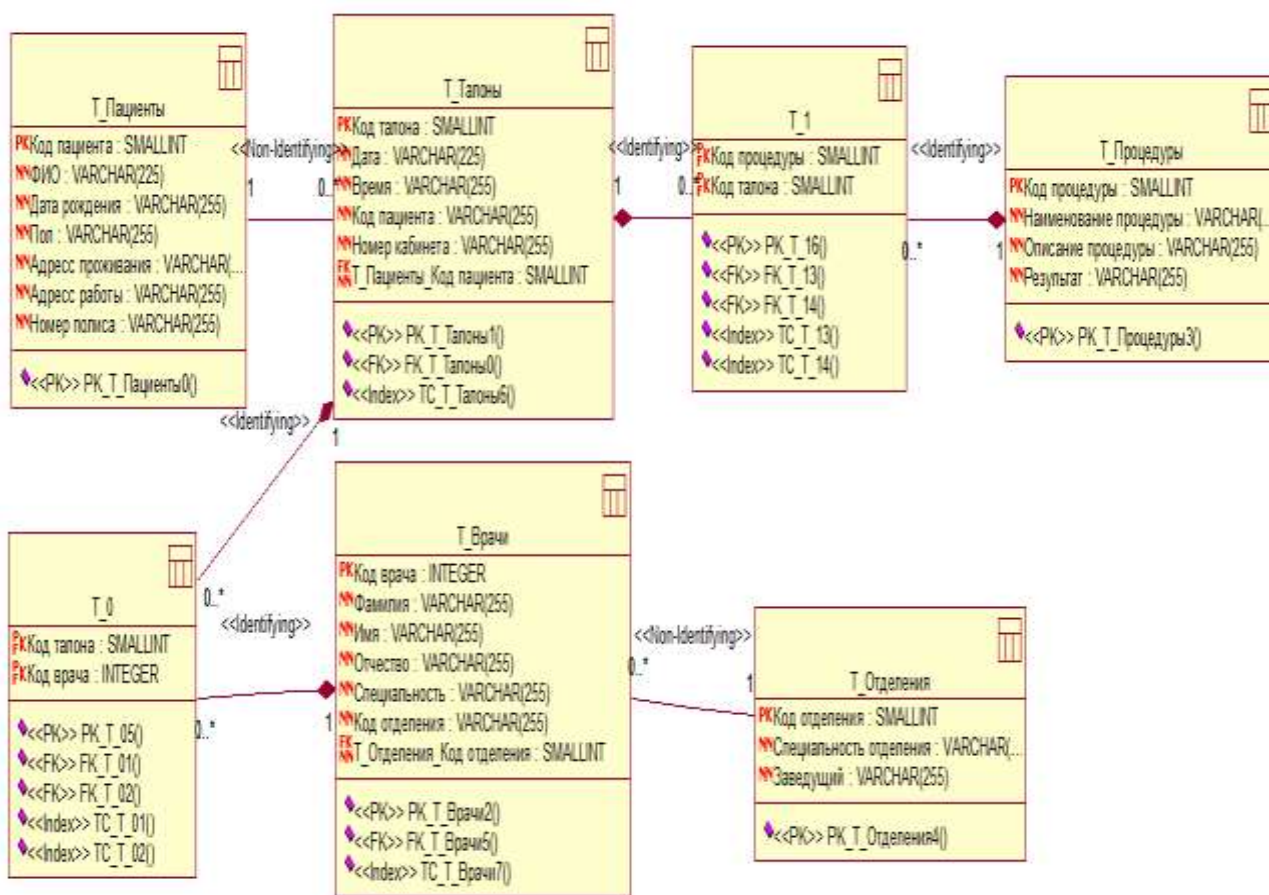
T_Пациенты

PK Код пациента : SMALLINT
NN ФИО : VARCHAR(225)
NN Дата рождения : VARCHAR(255)
NN Пол : VARCHAR(255)
NN Адресс проживания : VARCHAR(...
NN Адресс работы : VARCHAR(255)
NN Номер полиса : VARCHAR(255)

<<PK>> PK_T_Пациенты0()

<<Non-Identifying>>
1
0..*

T_Талоны

PK Код талона : SMALLINT
NN Дата : VARCHAR(225)
NN Время : VARCHAR(255)
NN Код пациента : VARCHAR(255)
NN Номер кабинета : VARCHAR(255)
FK NN T_Пациенты_Код пациента : SMALLINT

<<PK>> PK_T_Талоны1()
<<FK>> FK_T_Талоны0()
<<Index>> TC_T_Талоны6()

<<Identifying>>
1
0..*

T_1

PF K Код процедуры : SMALLINT
PF K Код талона : SMALLINT

<<PK>> PK_T_16()
<<FK>> FK_T_13()
<<FK>> FK_T_14()
<<Index>> TC_T_13()
<<Index>> TC_T_14()

<<Identifying>>
0..*
1

T_Процедуры

PK Код процедуры : SMALLINT
NN Наименование процедуры : VARCHAR(...
NN Описание процедуры : VARCHAR(255)
NN Результат : VARCHAR(255)

<<PK>> PK_T_Процедуры3()

<<Identifying>>
1
0..*

T_0

PF K Код талона : SMALLINT
PF K Код врача : INTEGER

<<PK>> PK_T_05()
<<FK>> FK_T_01()
<<FK>> FK_T_02()
<<Index>> TC_T_01()
<<Index>> TC_T_02()

<<Identifying>>
0..*
1

T_Врачи

PK Код врача : INTEGER
NN Фамилия : VARCHAR(255)
NN Имя : VARCHAR(255)
NN Отчество : VARCHAR(255)
NN Специальность : VARCHAR(255)
NN Код отделения : VARCHAR(255)
FK NN T_Отделения_Код отделения : SMALLINT

<<PK>> PK_T_Врачи2()
<<FK>> FK_T_Врачи5()
<<Index>> TC_T_Врачи7()

<<Non-Identifying>>
0..*
1

T_Отделения

PK Код отделения : SMALLINT
NN Специальность отделения : VARCHAR(...
NN Заведущий : VARCHAR(255)

<<PK>> PK_T_Отделения4()